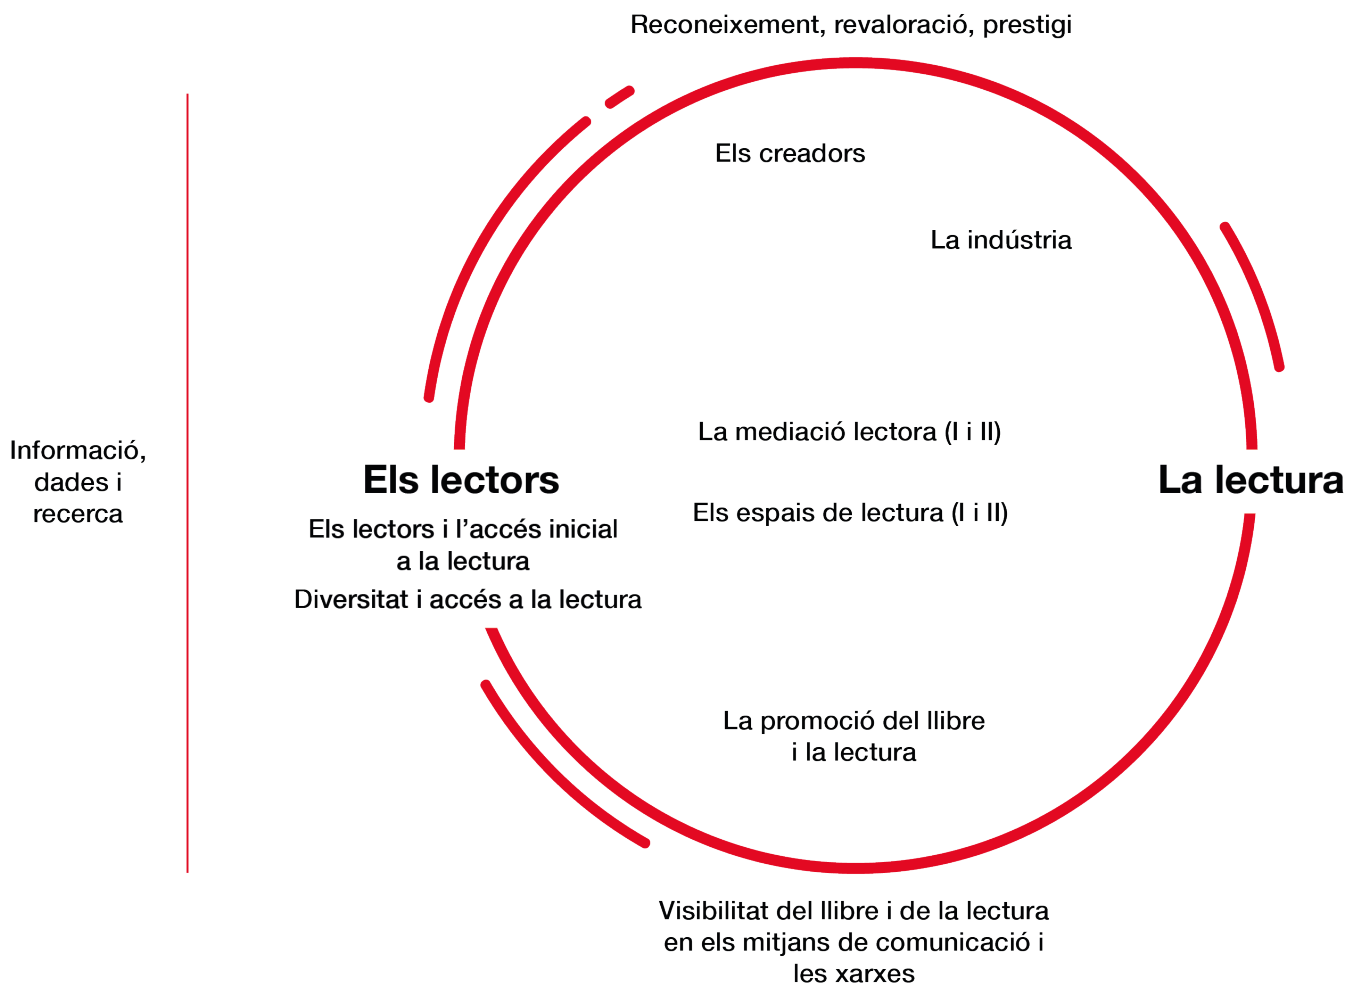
Reconeixement, revaloració, prestigi

Els creadors

La indústria

Informació, dades i recerca

La mediació lectora (I i II)

Els lectors

La lectura

Els lectors i l’accés inicial a la lectura

Diversitat i accés a la lectura

Els espais de lectura (I i II)

La promoció del llibre i la lectura

Visibilitat del llibre i de la lectura en els mitjans de comunicació i les xarxes